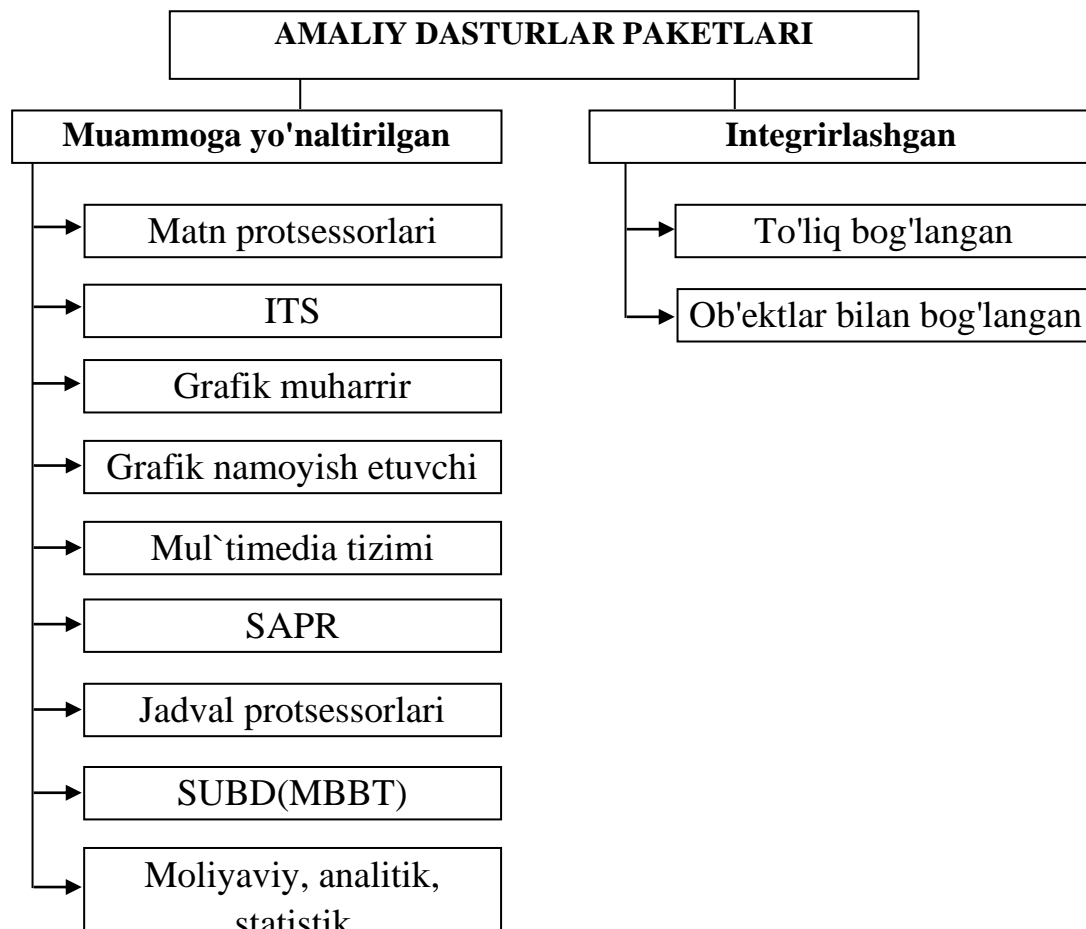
AMALIY DASTURLAR PAKETLARI

Muammoga yo'naltirilgan

Integrirlashgan

Matn protsessorlari

ITS

Grafik muharrir

Grafik namoyish etuvchi

Mul`timedia tizimi

SAPR

Jadval protsessorlari

SUBD(MBBT)

Moliyaviy, analitik, statistik

To'liq bog'langan

Ob'ektlar bilan bog'langan